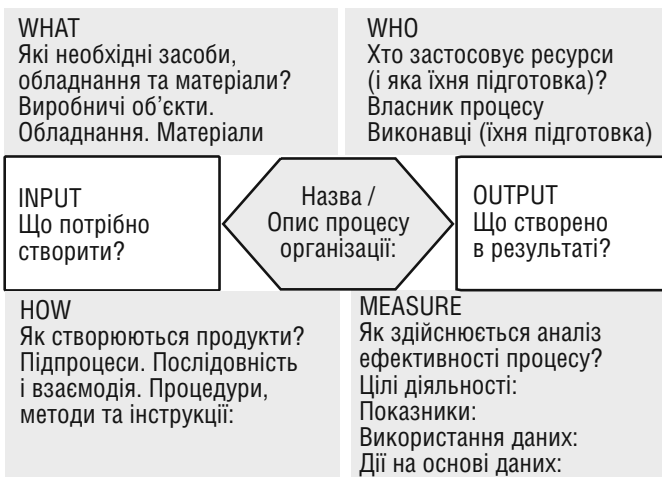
WHAT
Які необхідні засоби, обладнання та матеріали?
Виробничі об’єкти.
Обладнання. Матеріали

WHO
Хто застосовує ресурси (і яка їхня підготовка)?
Власник процесу
Виконавці (їхня підготовка)

INPUT
Що потрібно створити?

Назва / Опис процесу організації:

OUTPUT
Що створено в результаті?

HOW
Як створюються продукти?
Підпроцеси. Послідовність і взаємодія. Процедури, методи та інструкції:

MEASURE
Як здійснюється аналіз ефективності процесу?
Цілі діяльності:
Показники:
Використання даних:
Дії на основі даних: